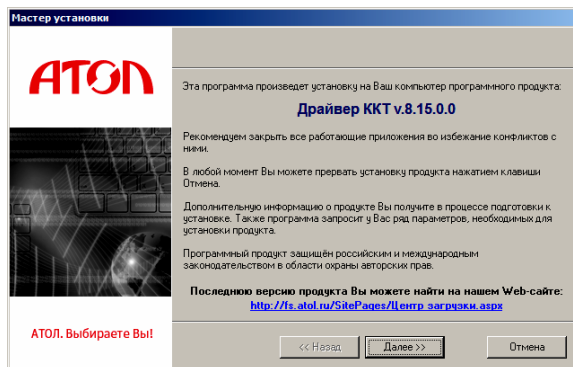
Мастер установки

АТОЛ

Эта программа произведет установку на Ваш компьютер программного продукта:

Драйвер ККТ v.8.15.0.0

Рекомендуем закрыть все работающие приложения во избежание конфликтов с ними.

В любой момент Вы можете прервать установку продукта нажатием клавиши Отмена.

Дополнительную информацию о продукте Вы получите в процессе подготовки к установке. Также программа запросит у Вас ряд параметров, необходимых для установки продукта.

Программный продукт защищён российским и международным законодательством в области охраны авторских прав.

Последнюю версию продукта Вы можете найти на нашем Web-сайте:
http://fs.atol.ru/SitePages/Центр загрузки.aspx

АТОЛ. Выбираете Вы!

<< Назад
Далее >>
Отмена